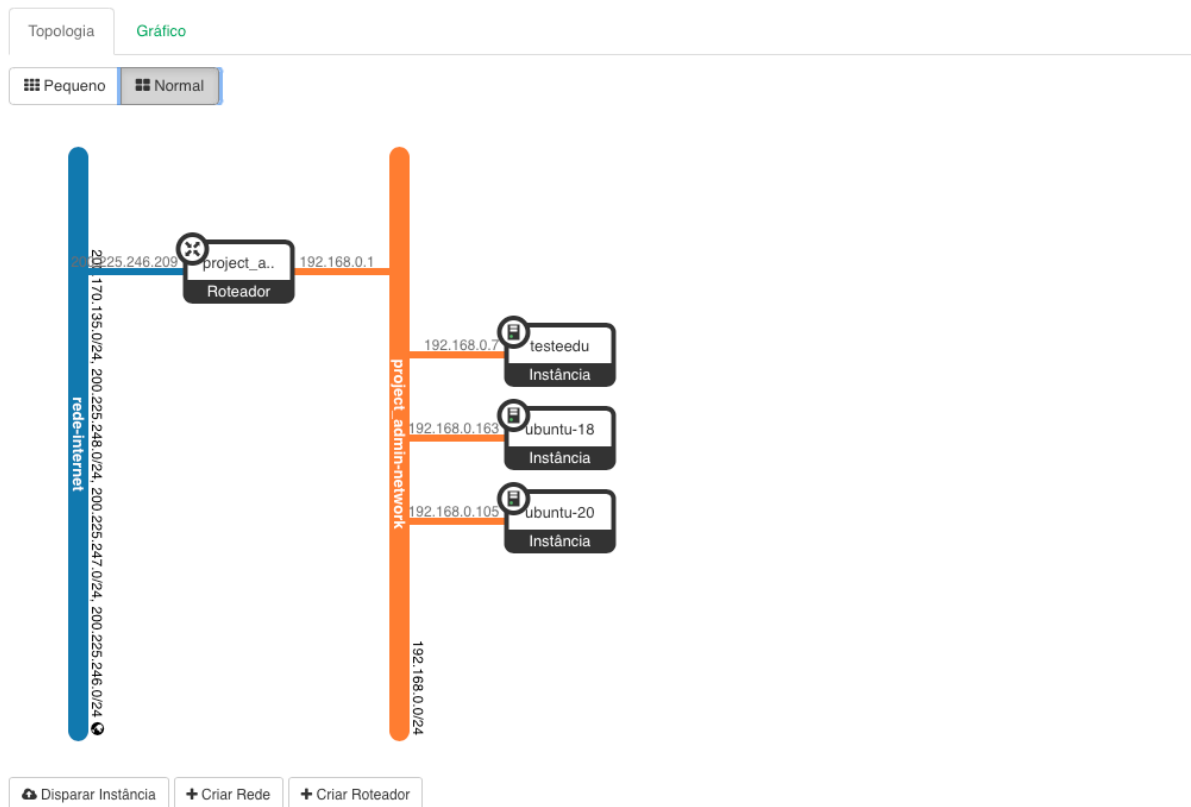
Topologia
Gráfico

Pequeno
Normal

rede-internet
201.170.135.0/24, 200.225.248.0/24, 200.225.247.0/24, 200.225.246.0/24

200.225.246.209
project_a..
Roteador
192.168.0.1

project_admin-network

192.168.0.7
testeedu
Instância

192.168.0.163
ubuntu-18
Instância

192.168.0.105
ubuntu-20
Instância

192.168.0.0/24

Disparar Instância
Criar Rede
Criar Roteador